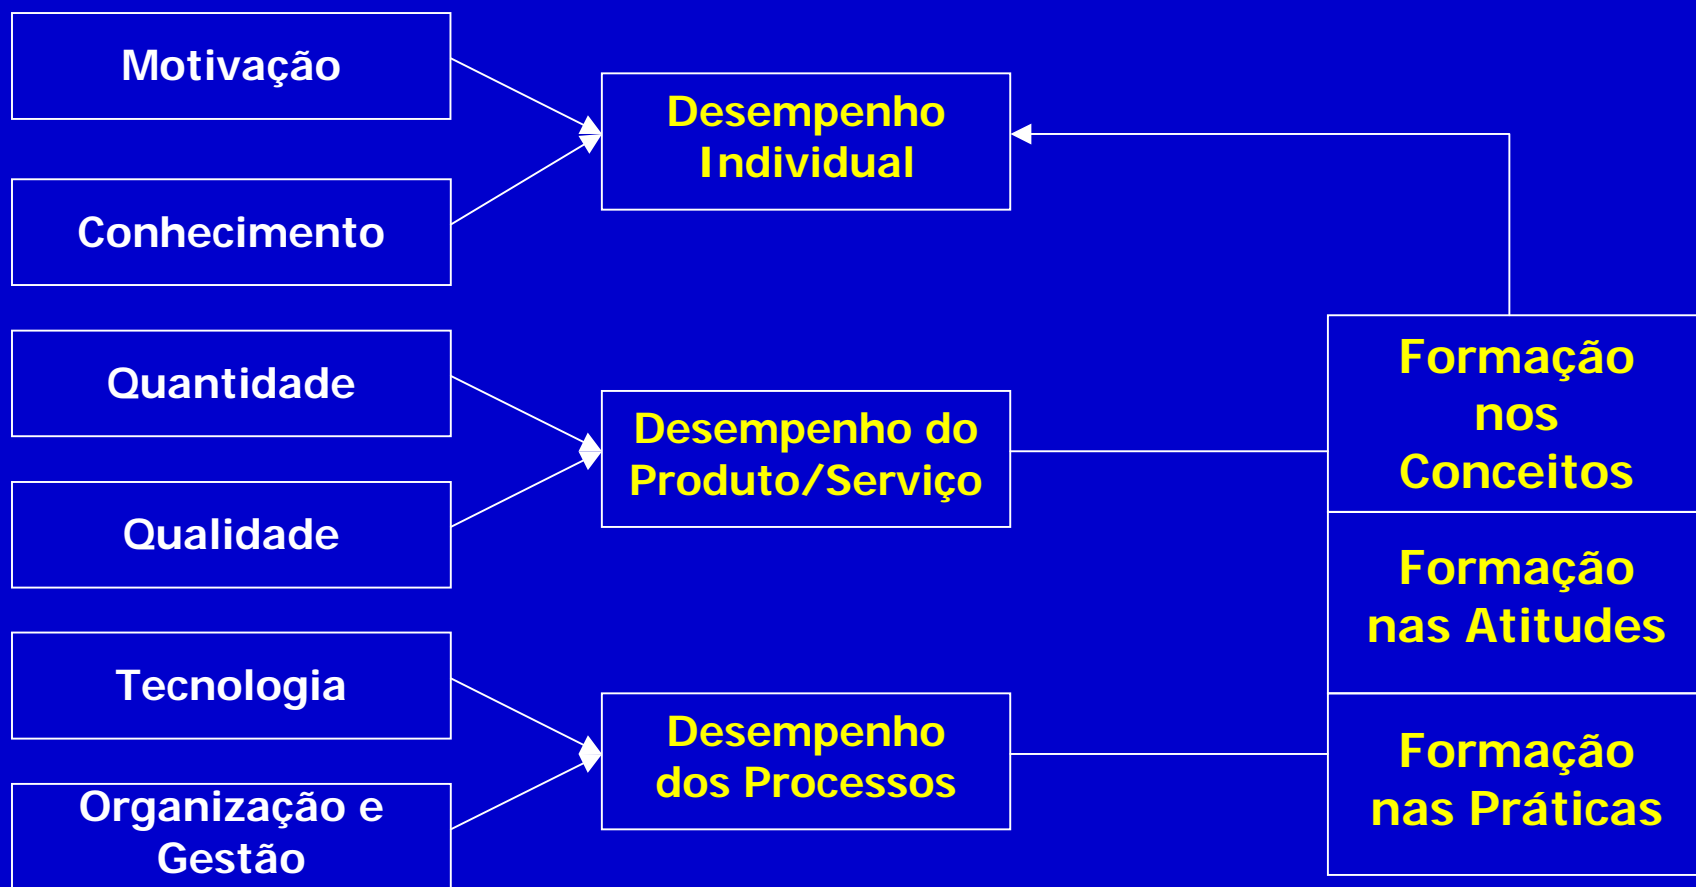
Motivação

Conhecimento

Desempenho Individual

Quantidade

Qualidade

Desempenho do Produto/Serviço

Tecnologia

Organização e Gestão

Desempenho dos Processos

Formação nos Conceitos

Formação nas Atitudes

Formação nas Práticas